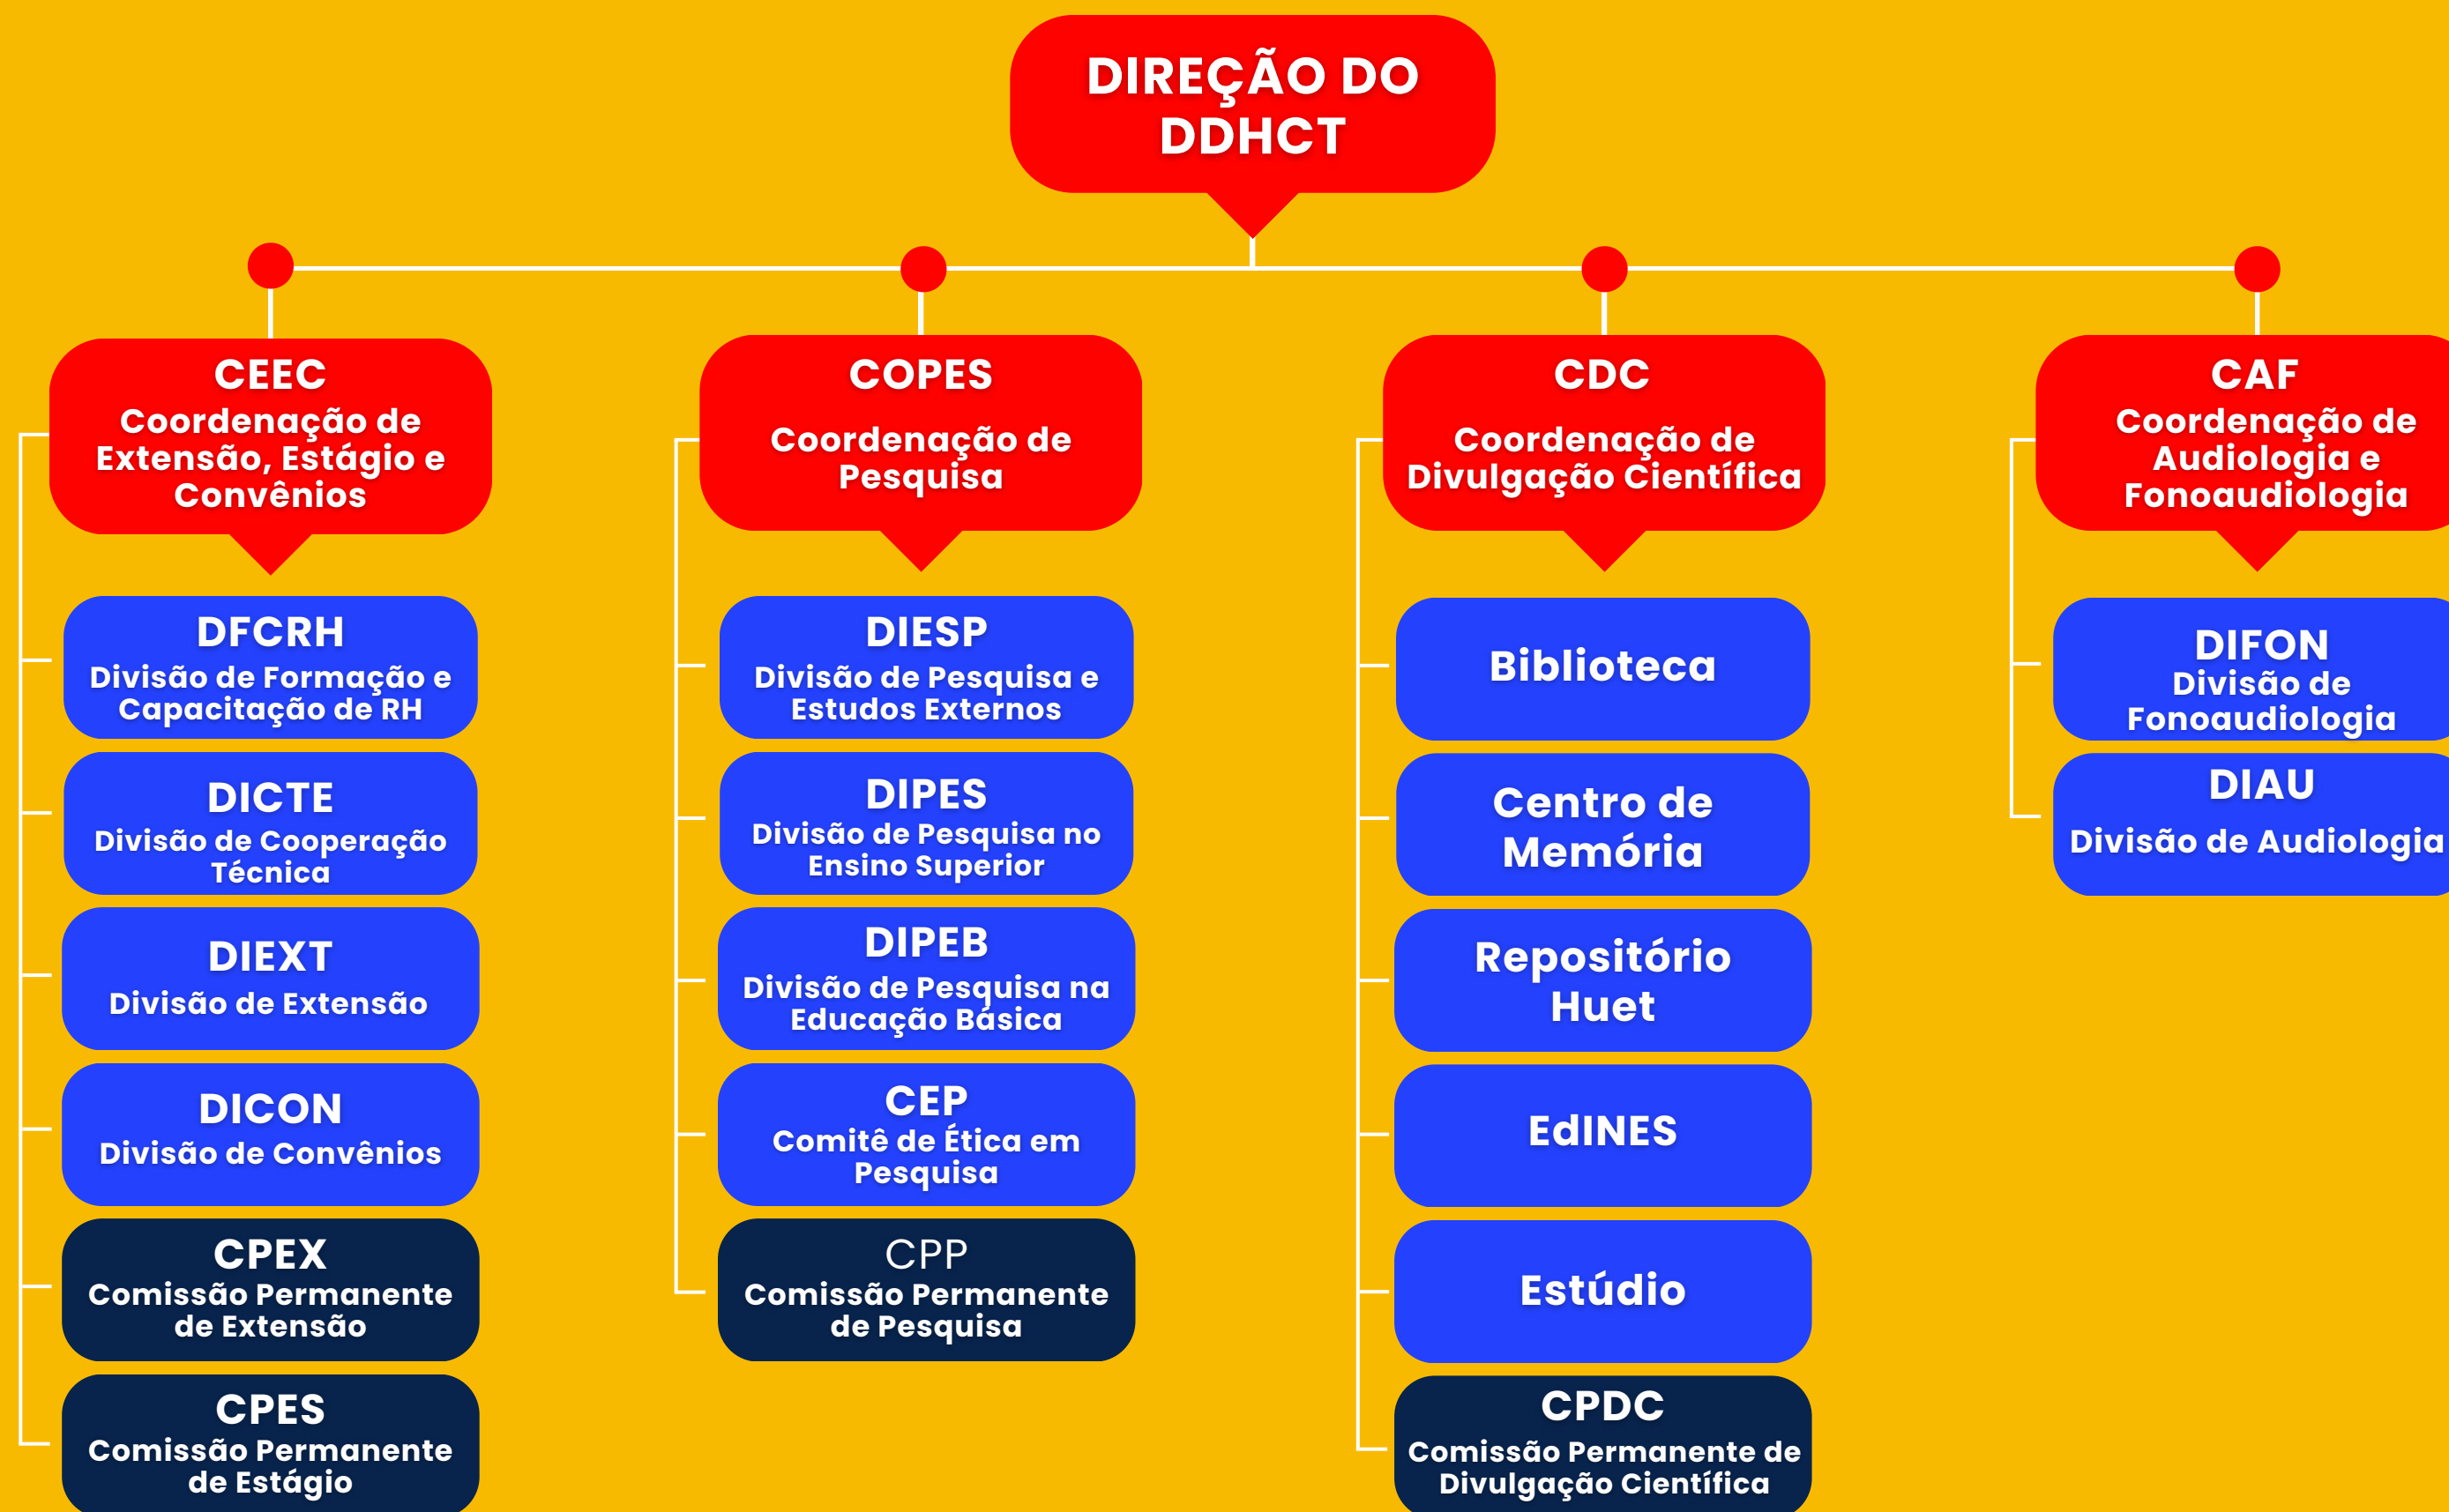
DIREÇÃO DO DDHCT

CEEC
Coordenação de Extensão, Estágio e Convênios

DFCRH
Divisão de Formação e Capacitação de RH

DICTE
Divisão de Cooperação Técnica

DIEXT
Divisão de Extensão

DICON
Divisão de Convênios

CPEX
Comissão Permanente de Extensão

CPES
Comissão Permanente de Estágio

COPES
Coordenação de Pesquisa

DIESP
Divisão de Pesquisa e Estudos Externos

DIPES
Divisão de Pesquisa no Ensino Superior

DIPEB
Divisão de Pesquisa na Educação Básica

CEP
Comitê de Ética em Pesquisa

CPP
Comissão Permanente de Pesquisa

CDC
Coordenação de Divulgação Científica

Biblioteca

Centro de Memória

Repositório Huet

EdINES

Estúdio

CPDC
Comissão Permanente de Divulgação Científica

CAF
Coordenação de Audiologia e Fonoaudiologia

DIFON
Divisão de Fonoaudiologia

DIAU
Divisão de Audiologia